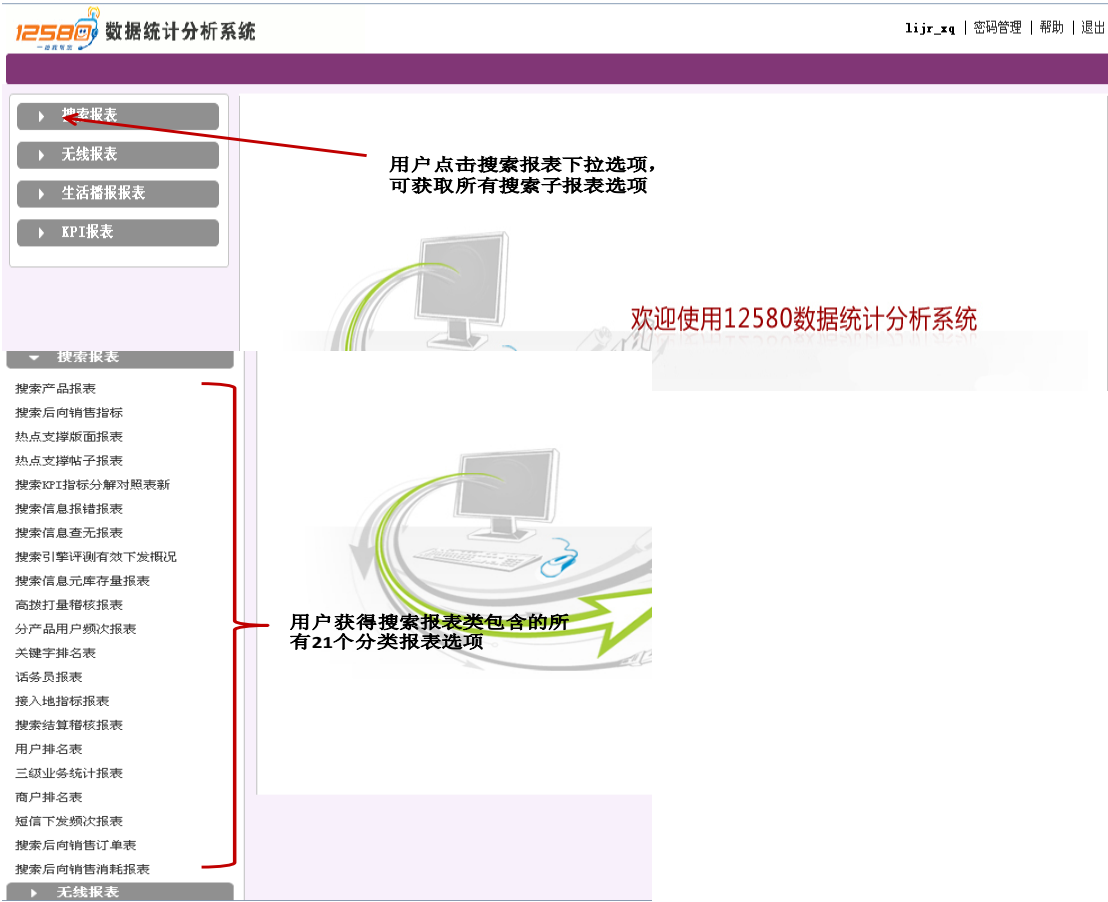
12580 一路我帮您 数据统计分析系统

lijr_xq | 密码管理 | 帮助 | 退出

搜索报表
无线报表
生活播报报表
KPI报表

用户点击搜索报表下拉选项，可获取所有搜索子报表选项

欢迎使用12580数据统计分析系统

搜索报表
搜索产品报表
搜索后向销售指标
热点支撑版面报表
热点支撑帖子报表
搜索KPI指标分解对照表新
搜索信息报错报表
搜索信息查无报表
搜索引擎评测有效下发概况
搜索信息元库存量报表
高拨打量稽核报表
分产品用户频次报表
关键字排名表
话务员报表
接入地指标报表
搜索结算稽核报表
用户排名表
三级业务统计报表
商户排名表
短信下发频次报表
搜索后向销售订单表
搜索后向销售消耗报表
无线报表

用户获得搜索报表类包含的所有21个分类报表选项